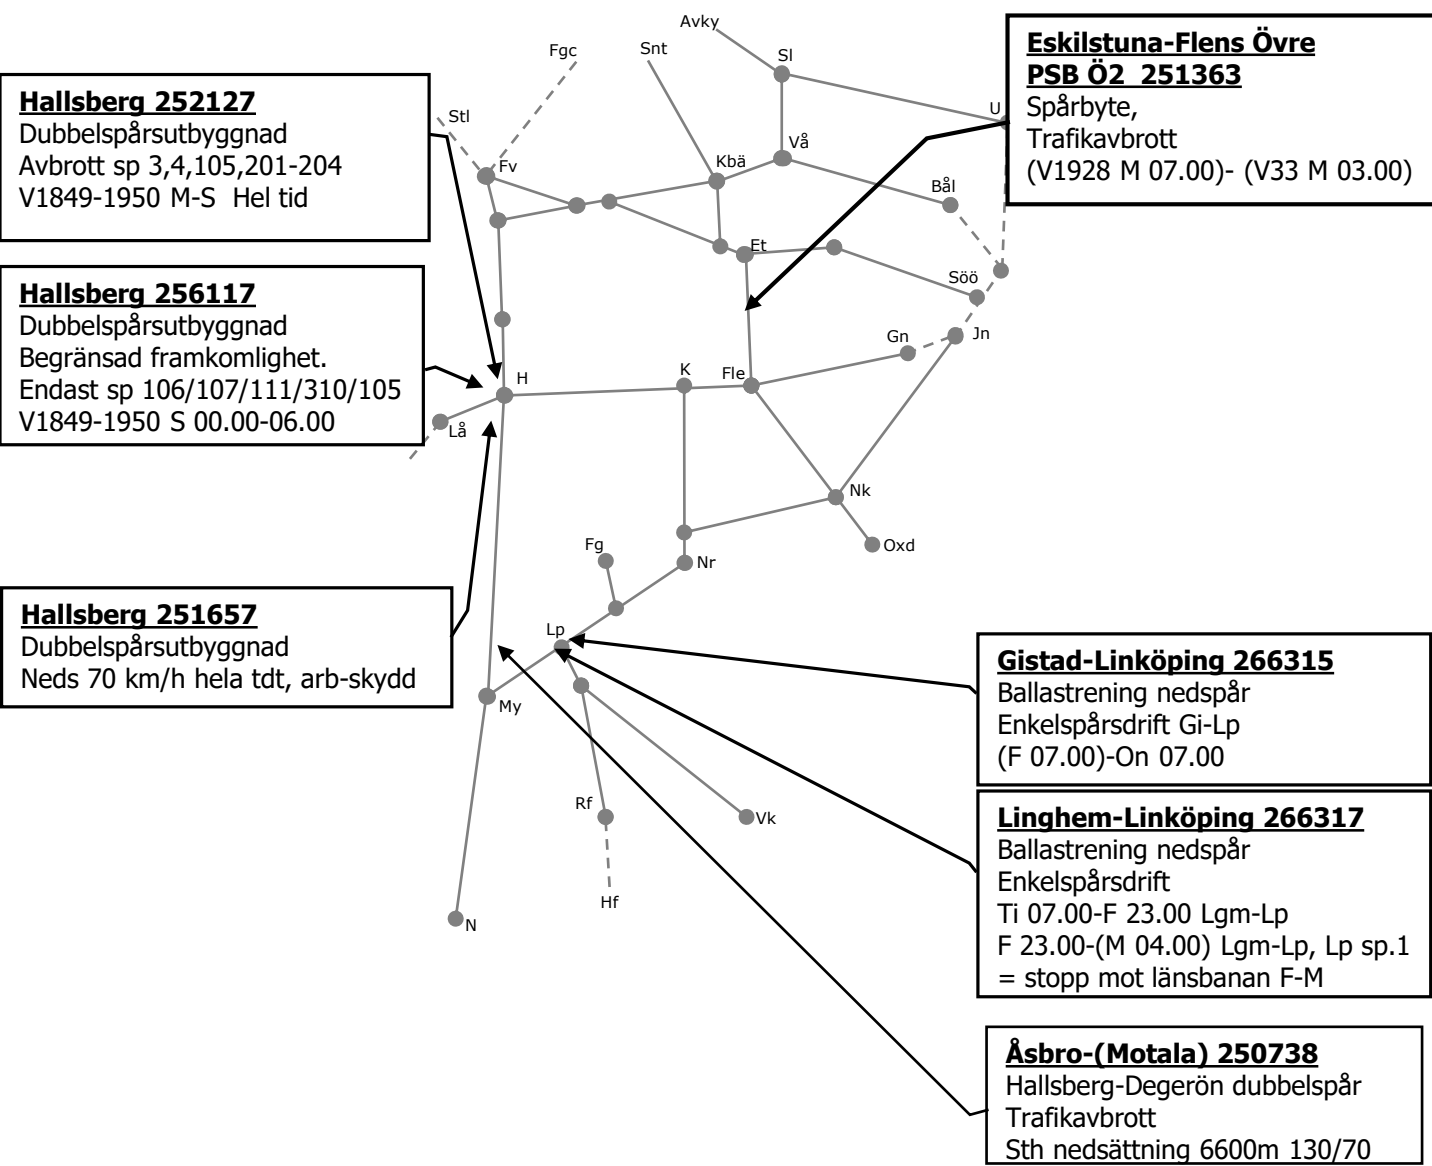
**Hallsberg 252127**
Dubbelspårsutbyggnad
Avbrott sp 3,4,105,201-204
V1849-1950 M-S Hel tid

**Hallsberg 256117**
Dubbelspårsutbyggnad
Begränsad framkomlighet.
Endast sp 106/107/111/310/105
V1849-1950 S 00.00-06.00

**Hallsberg 251657**
Dubbelspårsutbyggnad
Neds 70 km/h hela tdt, arb-skydd

Avky
Fgc
Snt
Sl
Stl
Fv
Kbä
Vå
U
Bål
Et
Söö
Gn
Jn
H
K
Fle
Lå
Nk
Fg
Nr
Oxd
Lp
My
Rf
Vk
Hf
N

**Eskilstuna-Flens Övre PSB Ö2 251363**
Spårbyte,
Trafikavbrott
(V1928 M 07.00)- (V33 M 03.00)

**Gistad-Linköping 266315**
Ballastrening nedspår
Enkelspårsdrift Gi-Lp
(F 07.00)-On 07.00

**Linghem-Linköping 266317**
Ballastrening nedspår
Enkelspårsdrift
Ti 07.00-F 23.00 Lgm-Lp
F 23.00-(M 04.00) Lgm-Lp, Lp sp.1
= stopp mot länsbanan F-M

**Åsbro-(Motala) 250738**
Hallsberg-Degerön dubbelspår
Trafikavbrott
Sth nedsättning 6600m 130/70